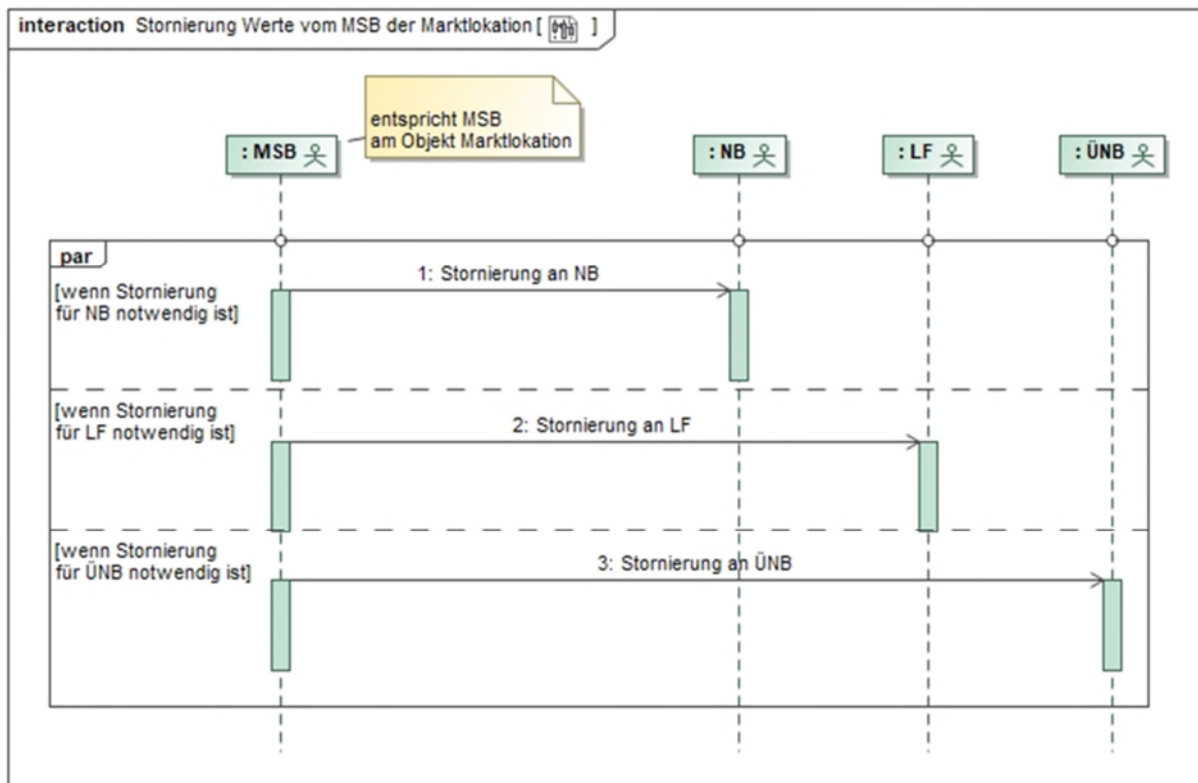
interaction Stornierung Werte vom MSB der Marktlokation [ ]

entspricht MSB am Objekt Marktlokation

: MSB

: NB

: LF

: ÜNB

par

[wenn Stornierung für NB notwendig ist]

1: Stornierung an NB

[wenn Stornierung für LF notwendig ist]

2: Stornierung an LF

[wenn Stornierung für ÜNB notwendig ist]

3: Stornierung an ÜNB